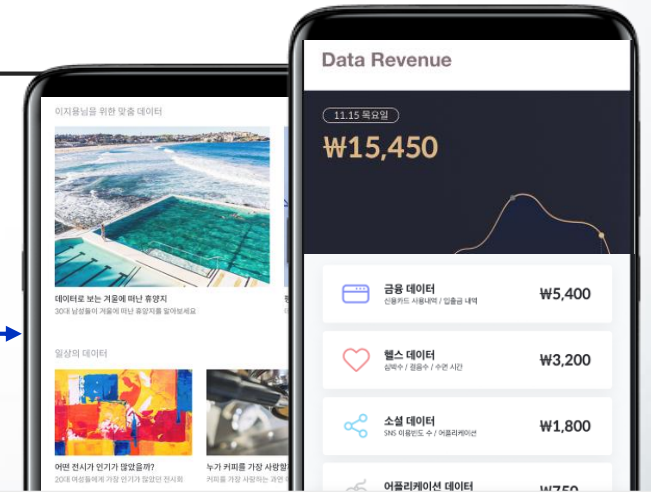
이지용님을 위한 맞춤 데이터

데이터로 보는 겨울에 떠난 휴양지
30대 남성들이 겨울에 떠난 휴양지를 알아보세요

일상의 데이터

어떤 전시가 인기가 많았을까?
20대 여성들에게 가장 인기가 많았던 전시회

누가 커피를 가장 사랑할

Data Revenue

11.15 목요일

₩15,450

금융 데이터
신용카드 사용내역 / 입출금 내역
₩5,400

헬스 데이터
심박수 / 걸음수 / 수면 시간
₩3,200

소셜 데이터
SNS 이용빈도 수 / 어플리케이션
₩1,800

어플리케이션 데이터
₩750